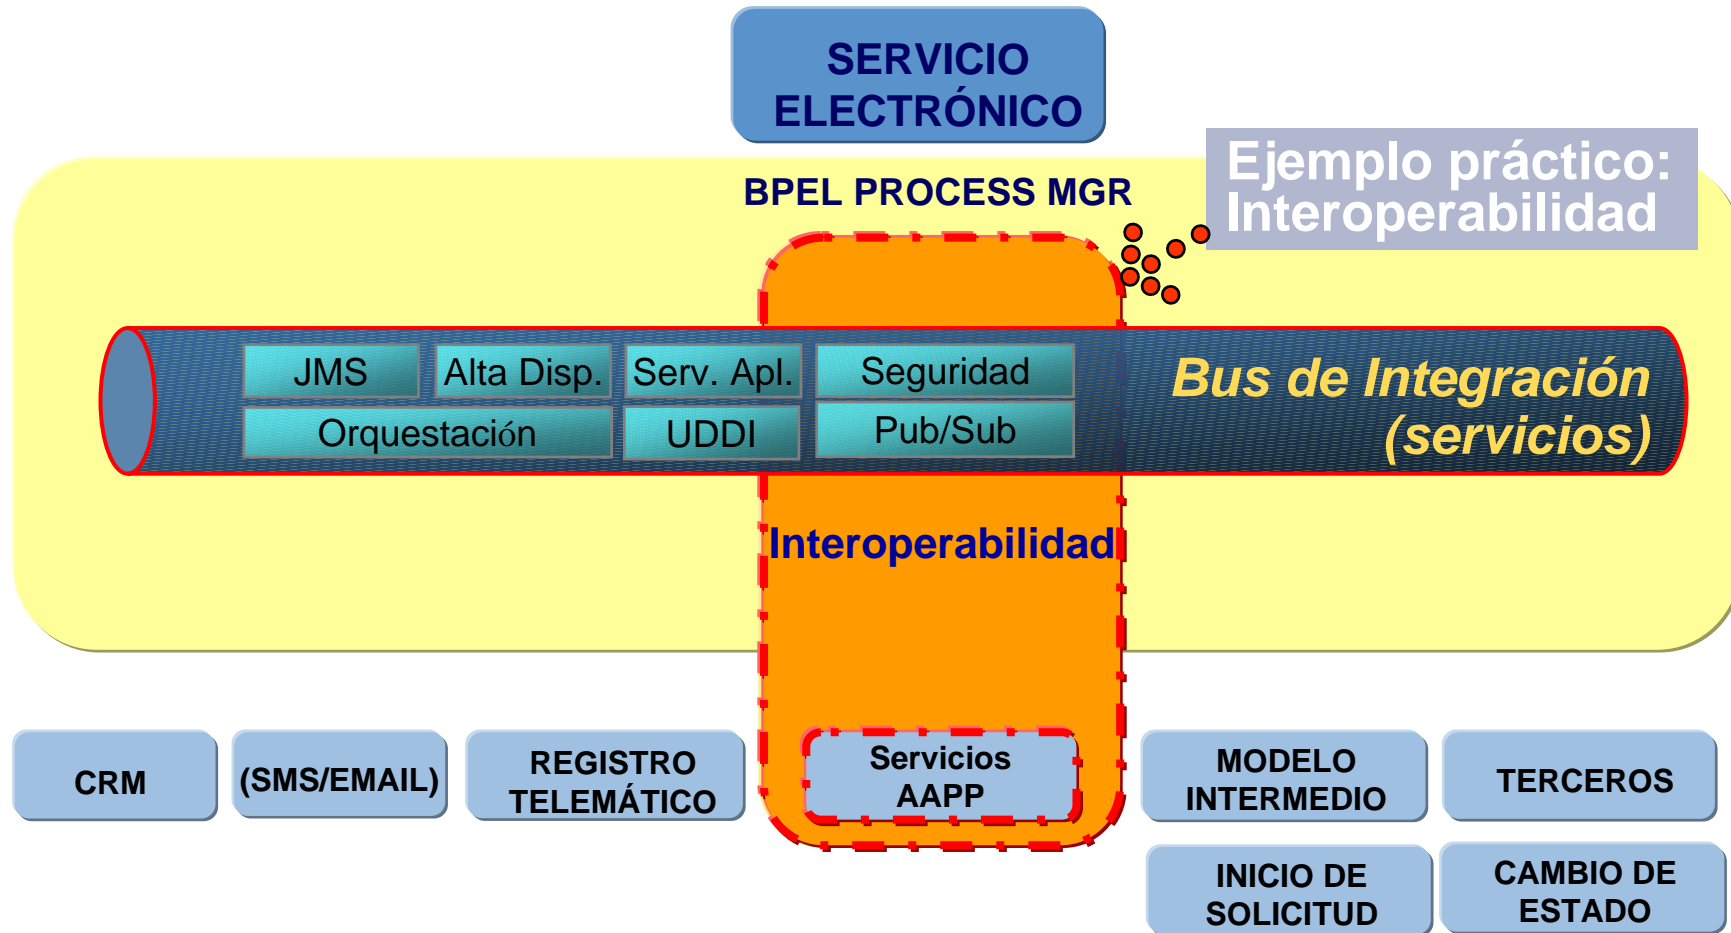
SERVICIO ELECTRÓNICO

Ejemplo práctico: Interoperabilidad

BPEL PROCESS MGR

JMS

Alta Disp.

Serv. Apl.

Seguridad

Orquestación

UDDI

Pub/Sub

Bus de Integración (servicios)

Interoperabilidad

CRM

(SMS/EMAIL)

REGISTRO TELEMÁTICO

Servicios AAPP

MODELO INTERMEDIO

TERCEROS

INICIO DE SOLICITUD

CAMBIO DE ESTADO